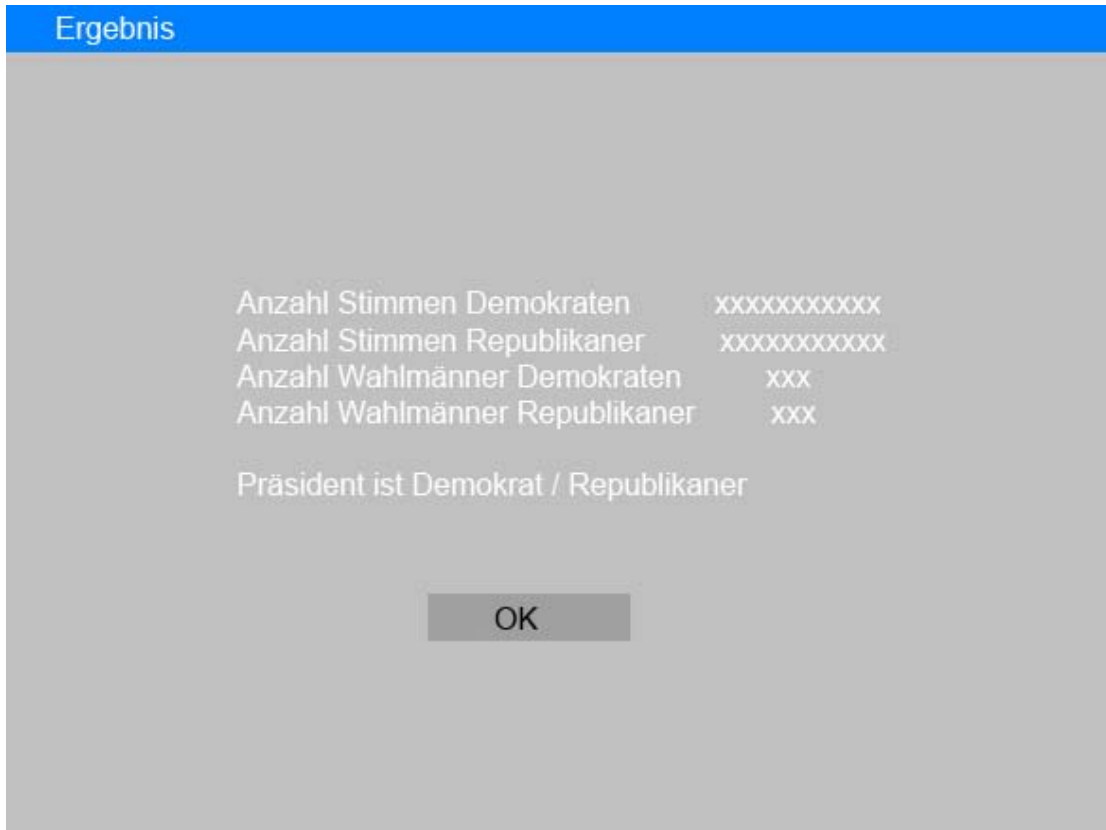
Ergebnis

| | |
|---|---|
| Anzahl Stimmen Demokraten | xxxxxxxxxxx |
| Anzahl Stimmen Republikaner | xxxxxxxxxxx |
| Anzahl Wahlmänner Demokraten | xxx |
| Anzahl Wahlmänner Republikaner | xxx |

Präsident ist Demokrat / Republikaner

OK